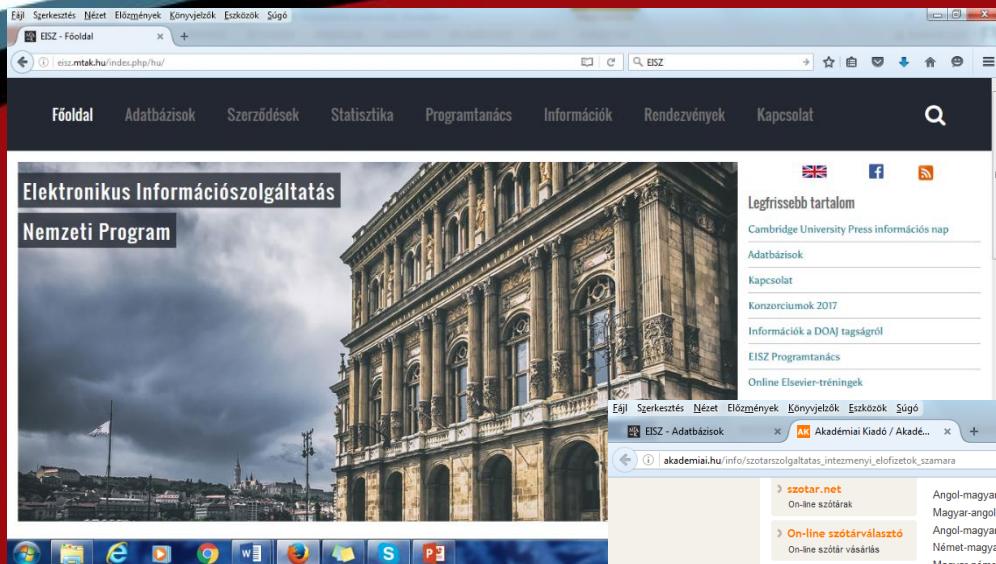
Fájl Szerkesztés Nézet Előzmények Könyvjelzők Eszközök Súgó

EISZ - Főoldal

eisz.mtak.hu/index.php/hu/

EISZ

Főoldal Adatbázisok Szerződések Statisztika Programtanács Információk Rendezvények Kapcsolat

Elektronikus Információszolgáltatás

Nemzeti Program

Legfrissebb tartalom

Cambridge University Press információs nap

Adatbázisok

Kapcsolat

Konzorciumok 2017

Információk a DOAJ tagságról

EISZ Programtanács

Online Elsevier-tréningek

Fájl Szerkesztés Nézet Előzmények Könyvjelzők Eszközök Súgó

EISZ - Adatbázisok

Akadémiai Kiadó / Akadé...

akademiai.hu/info/szotarszolgaltatas_intezmenyi_elofizetok_szamara

szotar.net

On-line szótárak

On-line szótárválasztó

On-line szótár vásárlás

Angol-magyar

Magyar-angol

Angol-magyar

Német-magya

Magyar-német